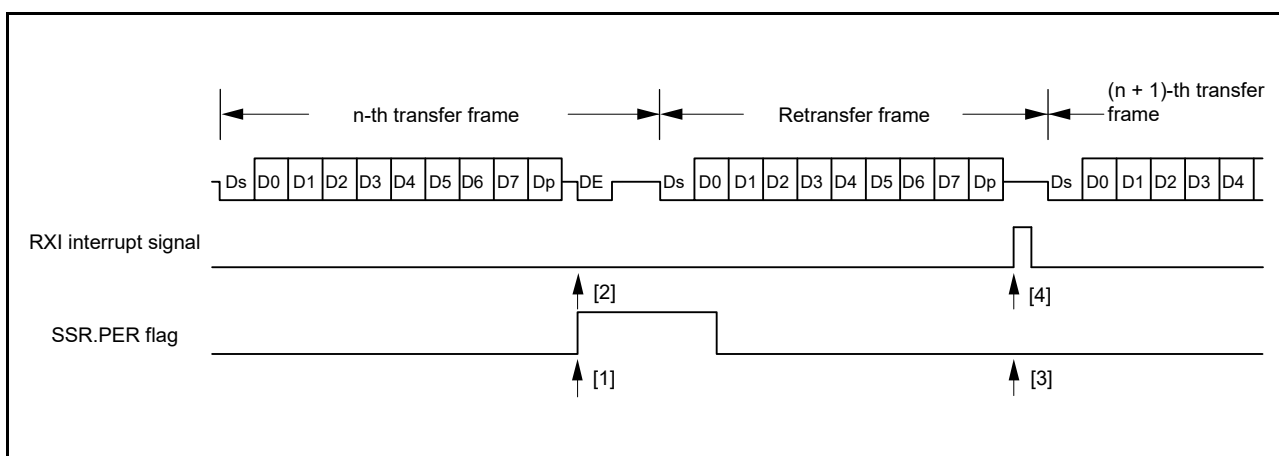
n-th transfer frame

Retransfer frame

(n + 1)-th transfer frame

Ds D0 D1 D2 D3 D4 D5 D6 D7 Dp DE Ds D0 D1 D2 D3 D4 D5 D6 D7 Dp Ds D0 D1 D2 D3 D4

RXI interrupt signal

[2]

[4]

SSR.PER flag

[1]

[3]